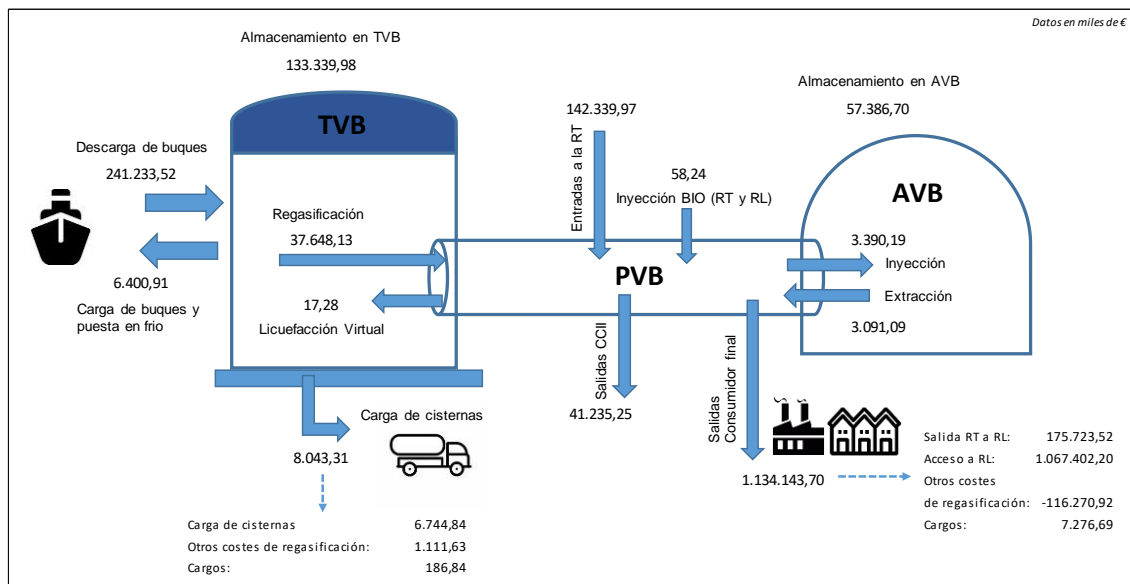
Datos en miles de €

Almacenamiento en TVB
133.339,98

TVB

Descarga de buques
241.233,52

6.400,91
Carga de buques y puesta en frio

Regasificación
37.648,13

17,28
Licuefacción Virtual

Carga de cisternas
8.043,31

| Carga de cisternas | 6.744,84 |
|---|---|
| Otros costes de regasificación: | 1.111,63 |
| Cargos: | 186,84 |

142.339,97
Entradas a la RT

58,24
Inyección BIO (RT y RL)

PVB

Salidas CCII
41.235,25

Salidas Consumidor final
1.134.143,70

Almacenamiento en AVB
57.386,70

AVB

3.390,19
Inyección
Extracción
3.091,09

| Salida RT a RL: | 175.723,52 |
|---|---|
| Acceso a RL: | 1.067.402,20 |
| Otros costes de regasificación: | -116.270,92 |
| Cargos: | 7.276,69 |